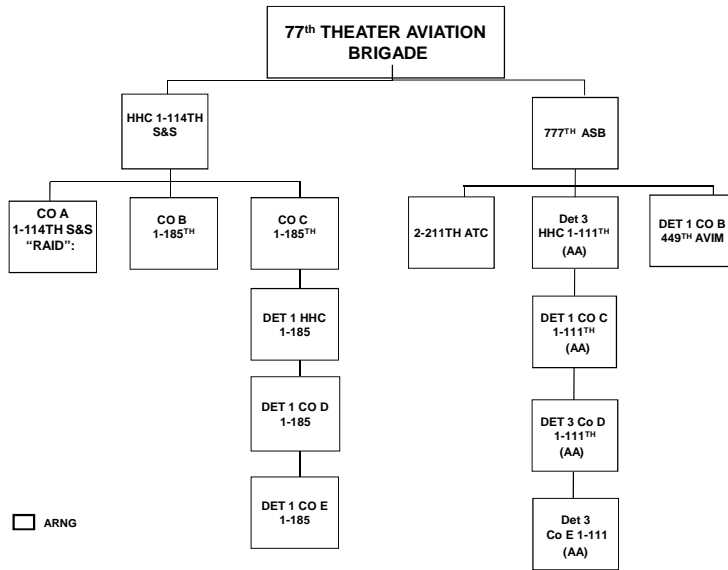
77$^{th}$ THEATER AVIATION BRIGADE

HHC 1-114TH S&S

777$^{TH}$ ASB

CO A 1-114TH S&S "RAID":

CO B 1-185$^{TH}$

CO C 1-185$^{TH}$

DET 1 HHC 1-185

DET 1 CO D 1-185

DET 1 CO E 1-185

2-211TH ATC

Det 3 HHC 1-111$^{TH}$ (AA)

DET 1 CO B 449$^{TH}$ AVIM

DET 1 CO C 1-111$^{TH}$ (AA)

DET 3 Co D 1-111$^{TH}$ (AA)

Det 3 Co E 1-111 (AA)

ARNG